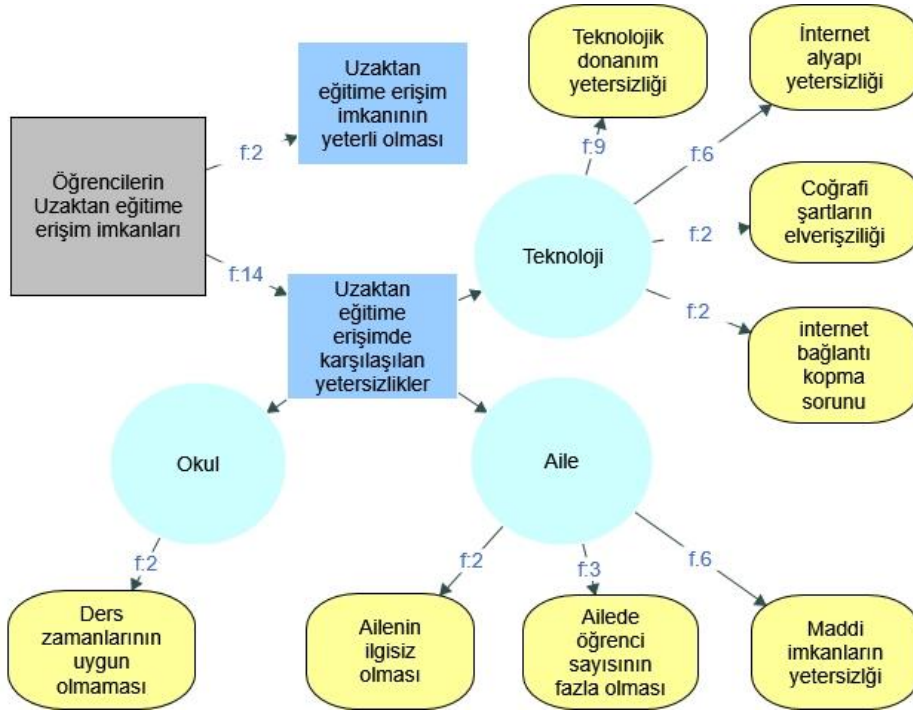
Öğrencilerin Uzaktan eğitime erişim imkanları

f:2

Uzaktan eğitime erişim imkanının yeterli olması

f:14

Uzaktan eğitime erişimde karşılaşılan yetersizlikler

Teknoloji

f:9

Teknolojik donanım yetersizliği

f:6

İnternet alyapı yetersizliği

f:2

Coğrafi şartların elverişziliği

f:2

internet bağlantı kopma sorunu

Okul

f:2

Ders zamanlarının uygun olmaması

Aile

f:2

Ailenin ilgisiz olması

f:3

Ailede öğrenci sayısının fazla olması

f.6

Maddi imkanların yetersizliği